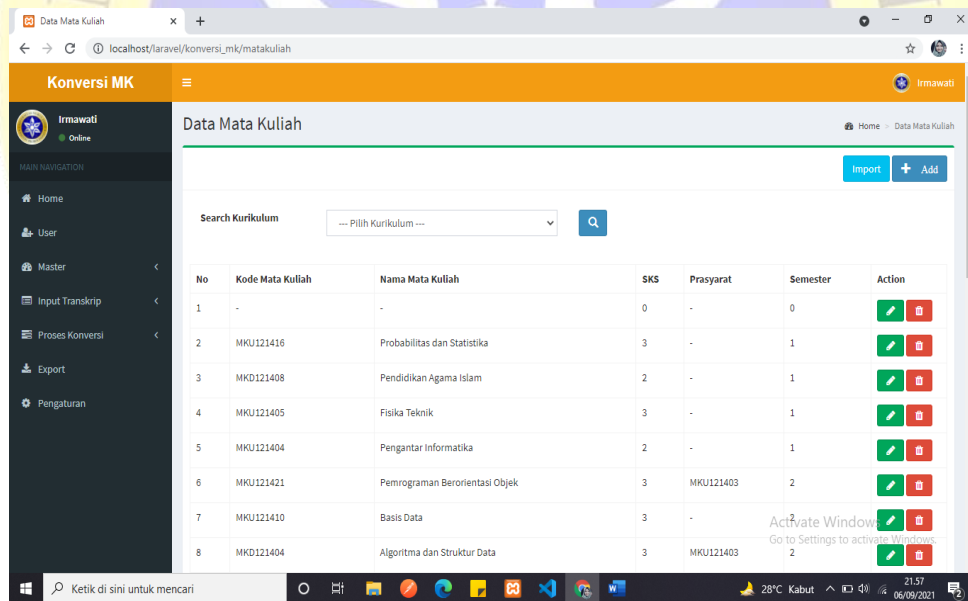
Data Mata Kuliah
localhost/laravel/konversi_mk/matakuliah

Konversi MK
Irmawati

Irmawati
Online
MAIN NAVIGATION
Home
User
Master
Input Transkrip
Proses Konversi
Export
Pengaturan

Data Mata Kuliah
Home > Data Mata Kuliah

Import
Add

Search Kurikulum
--- Pilih Kurikulum ---

| No | Kode Mata Kuliah | Nama Mata Kuliah | SKS | Prasyarat | Semester | Action |
|---|---|---|---|---|---|---|
| 1 | - | - | 0 | - | 0 | |
| 2 | MKU121416 | Probabilitas dan Statistika | 3 | - | 1 | |
| 3 | MKD121408 | Pendidikan Agama Islam | 2 | - | 1 | |
| 4 | MKU121405 | Fisika Teknik | 3 | - | 1 | |
| 5 | MKU121404 | Pengantar Informatika | 2 | - | 1 | |
| 6 | MKU121421 | Pemrograman Berorientasi Objek | 3 | MKU121403 | 2 | |
| 7 | MKU121410 | Basis Data | 3 | - | 2 | |
| 8 | MKD121404 | Algoritma dan Struktur Data | 3 | MKU121403 | 2 | |

Activate Windows
Go to Settings to activate Windows.

Ketik di sini untuk mencari
28°C Kabut
21.57
06/09/2021